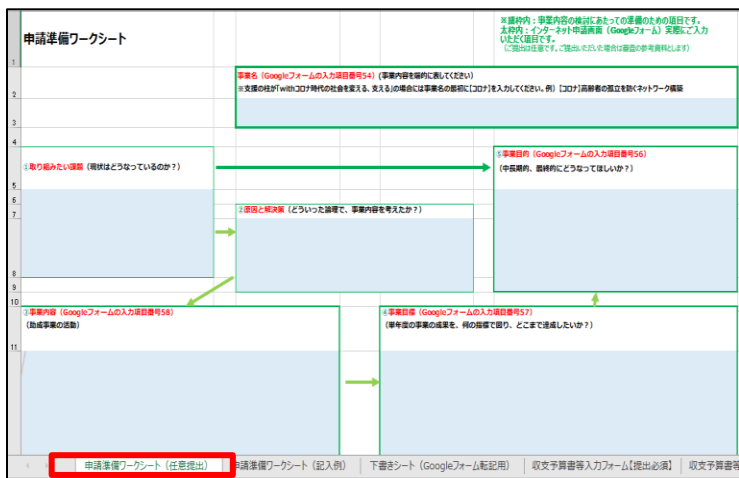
申請準備ワークシート

※線枠内：事業内容の検討にあたっての準備のための項目です。
太枠内：インターネット申請画面（Googleフォーム）実際にご入力いただく項目です。
（ご提出は任意です。ご提出いただいた場合は審査の参考資料とします）

事業名（Googleフォームの入力項目番号54）（事業内容を端的に表してください）
※支援の柱が「withコロナ時代の社会を変える、支える」の場合には事業名の最初に【コロナ】を入力してください。例）【コロナ】高齢者の孤立を防ぐネットワーク構築

①取り組みたい課題（現状はどうなっているのか？）

⑤事業目的（Googleフォームの入力項目番号56）
（中長期的、最終的にどうなってほしいか？）

②原因と解決策（どういった論理で、事業内容を考えたか？）

③事業内容（Googleフォームの入力項目番号58）
（助成事業の活動）

④事業目標（Googleフォームの入力項目番号57）
（単年度の事業の成果を、何の指標で図り、どこまで達成したいか？）

1
2
3
4
5
6
7
8
9
10
11

申請準備ワークシート（任意提出） | 申請準備ワークシート（記入例） | 下書きシート（Googleフォーム転記用） | 収支予算書等入力フォーム【提出必須】 | 収支予算書等